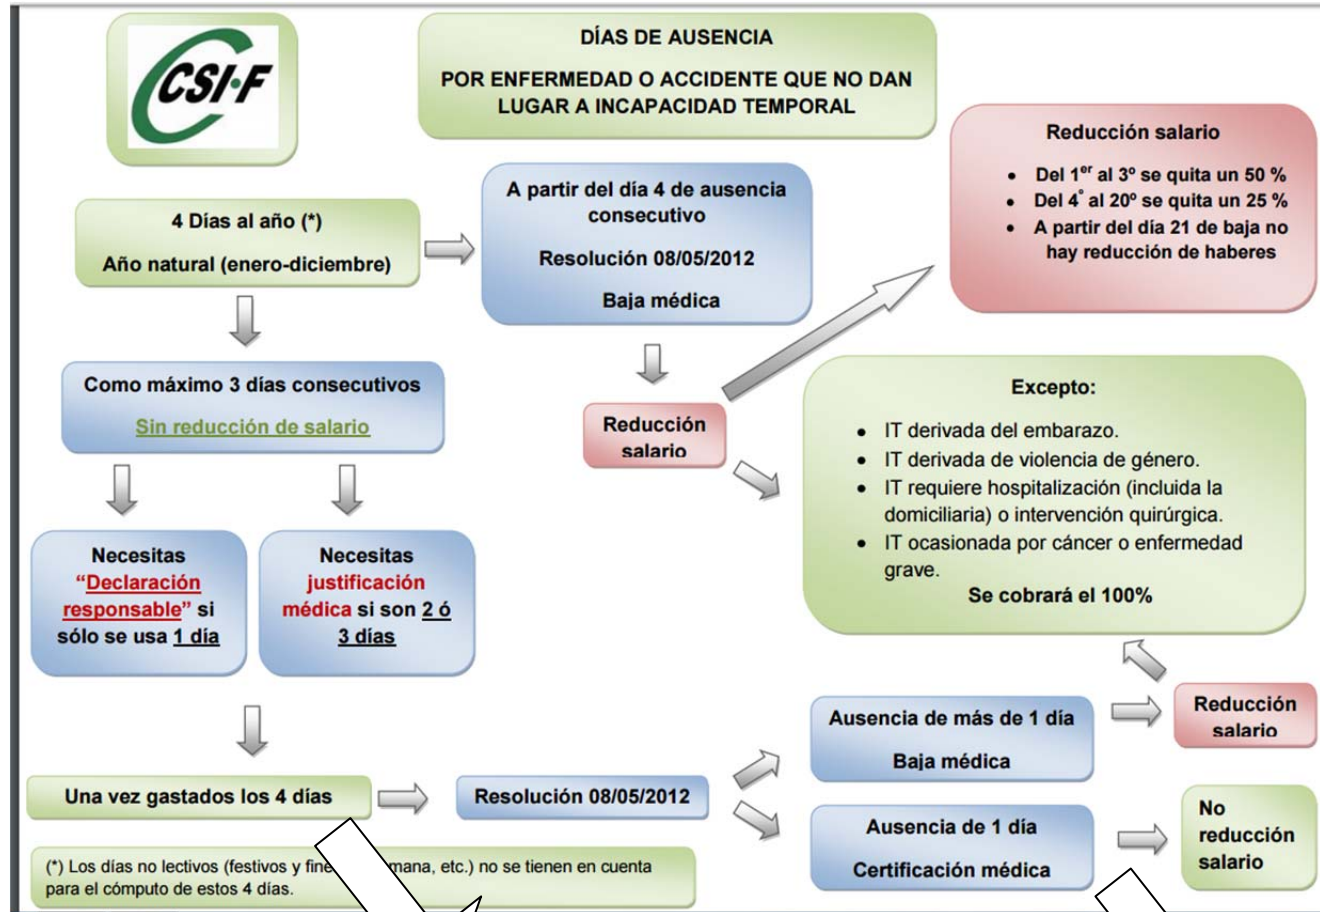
CSI·F

DÍAS DE AUSENCIA

POR ENFERMEDAD O ACCIDENTE QUE NO DAN LUGAR A INCAPACIDAD TEMPORAL

4 Días al año (*)

Año natural (enero-diciembre)

A partir del día 4 de ausencia consecutivo

Resolución 08/05/2012

Baja médica

Reducción salario

- Del $1^{er}$ al 3º se quita un 50 %
- Del 4° al 20º se quita un 25 %
- A partir del día 21 de baja no hay reducción de haberes

Como máximo 3 días consecutivos

Sin reducción de salario

Reducción salario

Excepto:

- IT derivada del embarazo.
- IT derivada de violencia de género.
- IT requiere hospitalización (incluida la domiciliaria) o intervención quirúrgica.
- IT ocasionada por cáncer o enfermedad grave.

Se cobrará el 100%

Necesitas "Declaración responsable" si sólo se usa 1 día

Necesitas justificación médica si son 2 ó 3 días

Ausencia de más de 1 día

Baja médica

Reducción salario

Una vez gastados los 4 días

Resolución 08/05/2012

Ausencia de 1 día

Certificación médica

No reducción salario

(*) Los días no lectivos (festivos y fine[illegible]mana, etc.) no se tienen en cuenta para el cómputo de estos 4 días.